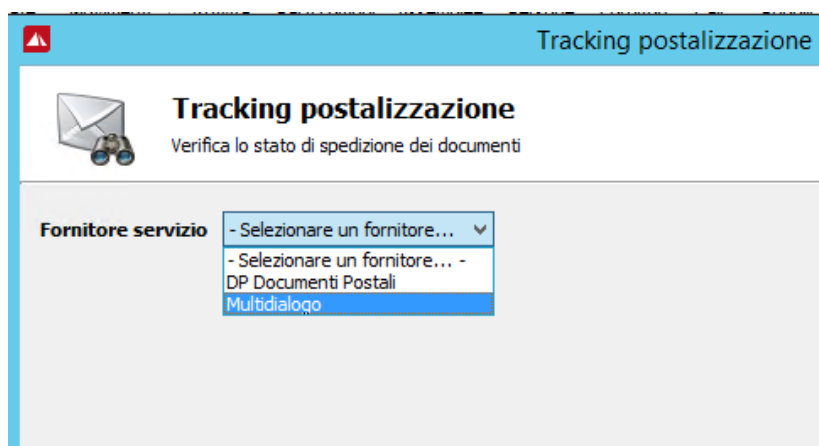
Tracking postalizzazione

Tracking postalizzazione
Verifica lo stato di spedizione dei documenti

Fornitore servizio
- Selezionare un fornitore...
- Selezionare un fornitore... -
DP Documenti Postali
Multidialogo